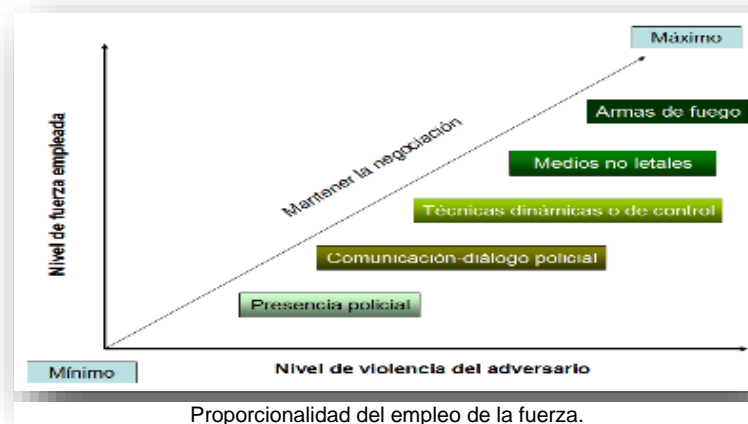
Máximo

Nivel de fuerza empleada

Mantener la negociación

Armas de fuego

Medios no letales

Técnicas dinámicas o de control

Comunicación-diálogo policial

Presencia policial

Mínimo

Nivel de violencia del adversario

Proporcionalidad del empleo de la fuerza.